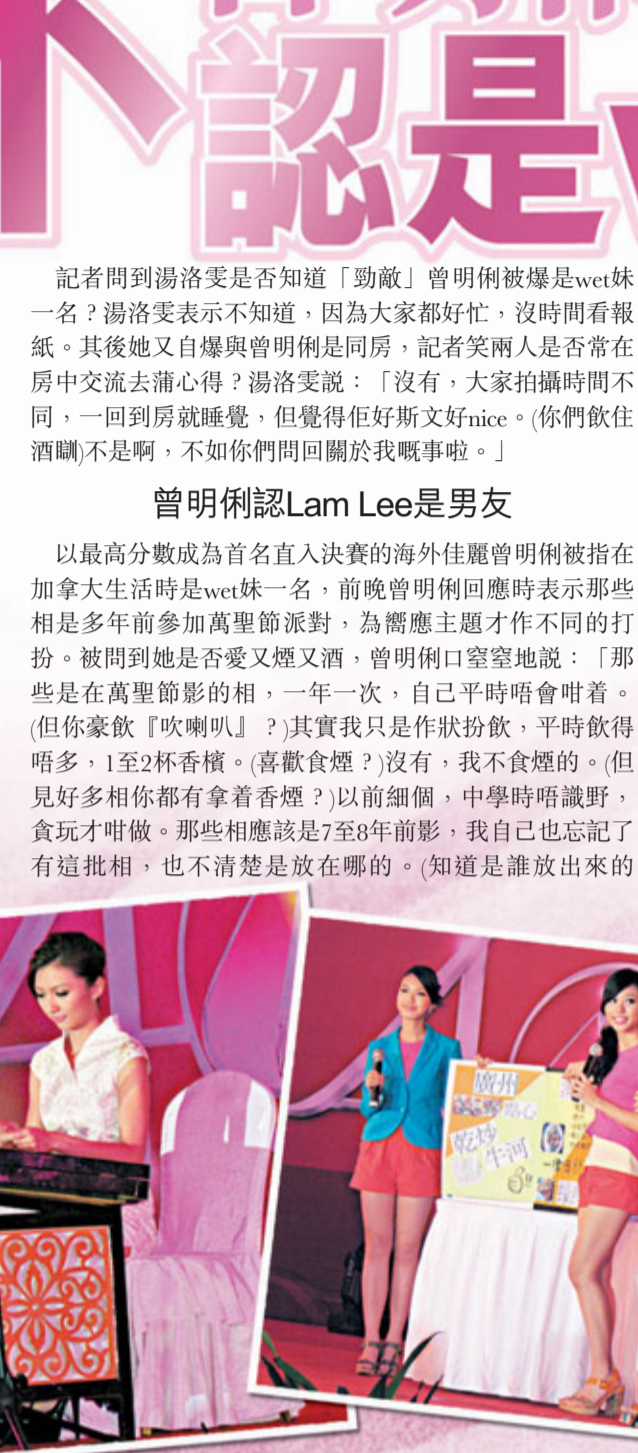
不認是

記者問到湯洛雯是否知道「勁敵」曾明俐被爆是wet妹一名？湯洛雯表示不知道，因為大家都好忙，沒時間看報紙。其後她又自爆與曾明俐是同房，記者笑兩人是否常在房中交流去蒲心得？湯洛雯說：「沒有，大家拍攝時間不同，一回到房就睡覺，但覺得佢好斯文好nice。(你們飲住酒嚫)不是啊，不如你們問回關於我嘅事啦。」

曾明俐認Lam Lee是男友

以最高分數成為首名直入決賽的海外佳麗曾明俐被指在加拿大生活時是wet妹一名，前晚曾明俐回應時表示那些相是多年前參加萬聖節派對，為嚮應主題才作不同的打扮。被問到她是否愛又煙又酒，曾明俐口窒窒地說：「那些是在萬聖節影的相，一年一次，自己平時唔會咁着。(但你豪飲『吹喇叭』？)其實我只是作狀扮飲，平時飲得唔多，1至2杯香檳。(喜歡食煙？)沒有，我不食煙的。(但見好多相你都有拿着香煙？)以前細個，中學時唔識野，貪玩才咁做。那些相應該是7至8年前影，我自己也忘記了有這批相，也不清楚是放在哪的。(知道是誰放出來的

廣州 乾炒 牛河